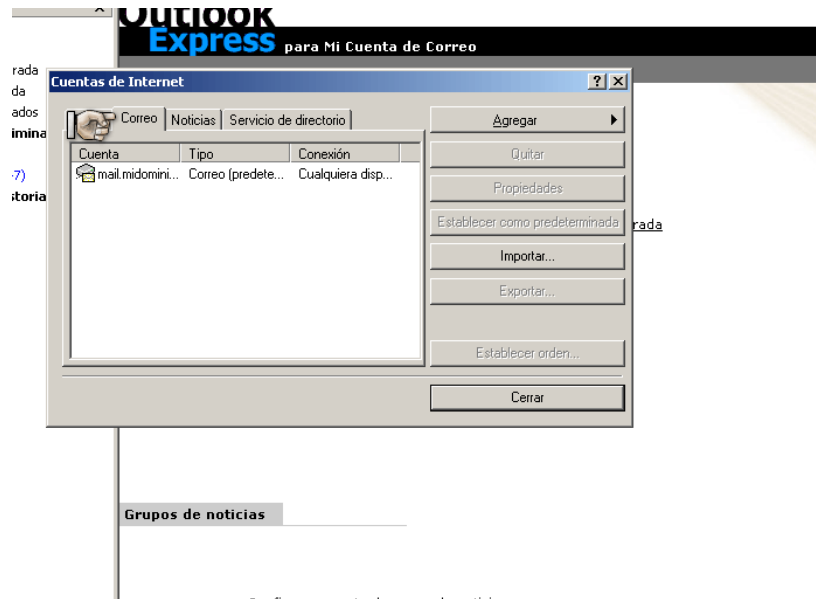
Outlook Express para Mi Cuenta de Correo

rada
da
ados
imina
.7)
storia

Cuentas de Internet
? X

Correo | Noticias | Servicio de directorio

| Cuenta | Tipo | Conexión |
|---|---|---|
| mail.midomini... | Correo (predete... | Cualquiera disp... |

Agregar
Quitar
Propiedades
Establecer como predeterminada
Importar...
Exportar...
Establecer orden...
Cerrar

rada

Grupos de noticias